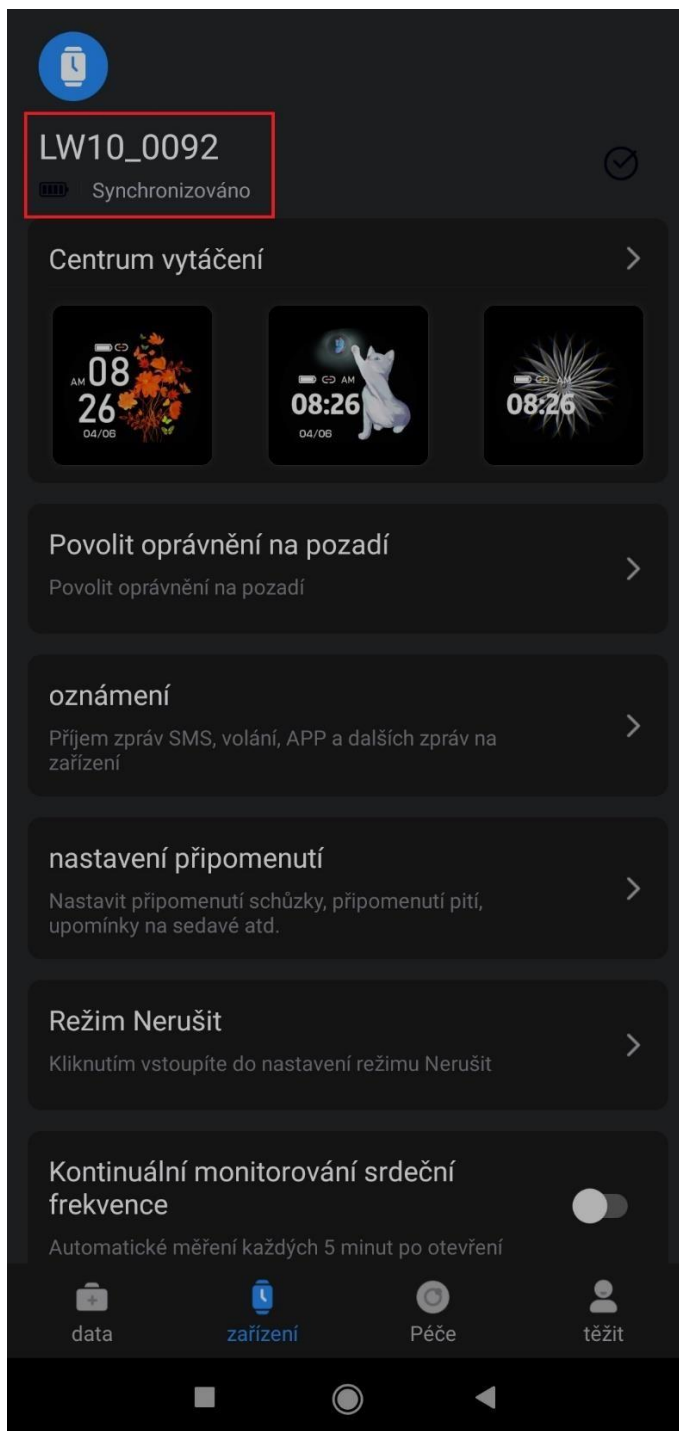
LW10_0092
Synchronizováno

Centrum vytáčení

AM 08
26
04/06

AM
08:26
04/06

AM
08:26

Povolit oprávnění na pozadí
Povolit oprávnění na pozadí

oznámení
Příjem zpráv SMS, volání, APP a dalších zpráv na zařízení

nastavení připomenutí
Nastavit připomenutí schůzky, připomenutí pití, upomínky na sedavé atd.

Režim Nerušit
Kliknutím vstoupíte do nastavení režimu Nerušit

Kontinuální monitorování srdeční frekvence
Automatické měření každých 5 minut po otevření

data
zařízení
Péče
těžit